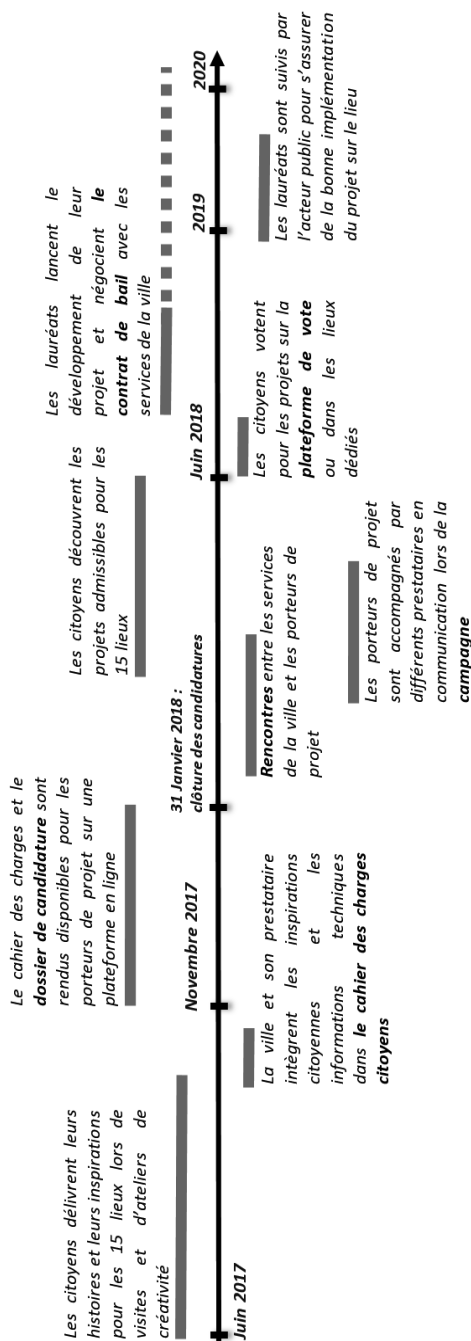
Les citoyens délivrent leurs histoires et leurs inspirations pour les 15 lieux lors de visites et d'ateliers de créativité

Juin 2017

La ville et son prestataire intègrent les inspirations citoyennes et les informations techniques dans **le cahier des charges citoyens**

Le cahier des charges et le **dossier de candidature** sont rendus disponibles pour les porteurs de projet sur une plateforme en ligne

Novembre 2017

31 Janvier 2018 : clôture des candidatures

**Rencontres** entre les services de la ville et les porteurs de projet

Les citoyens découvrent les projets admissibles pour les 15 lieux

Les porteurs de projet sont accompagnés par différents prestataires en communication lors de la **campagne**

Juin 2018

Les citoyens votent pour les projets sur la **plateforme de vote** ou dans les lieux dédiés

Les lauréats lancent le développement de leur projet et négocient **le contrat de bail** avec les services de la ville

2019

Les lauréats sont suivis par l'acteur public pour s'assurer de la bonne implémentation du projet sur le lieu

2020